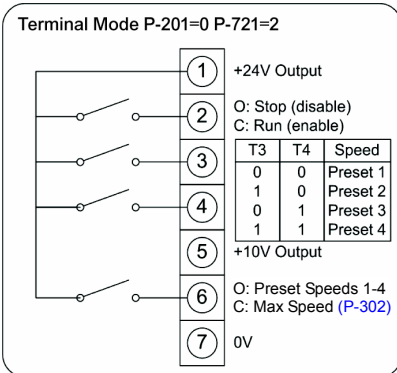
Terminal Mode P-201=0 P-721=2

1 +24V Output

2 O: Stop (disable)
C: Run (enable)

3

| T3 | T4 | Speed |
|---|---|---|
| 0 | 0 | Preset 1 |
| 1 | 0 | Preset 2 |
| 0 | 1 | Preset 3 |
| 1 | 1 | Preset 4 |

4

5 +10V Output

6 O: Preset Speeds 1-4
C: Max Speed (P-302)

7 0V